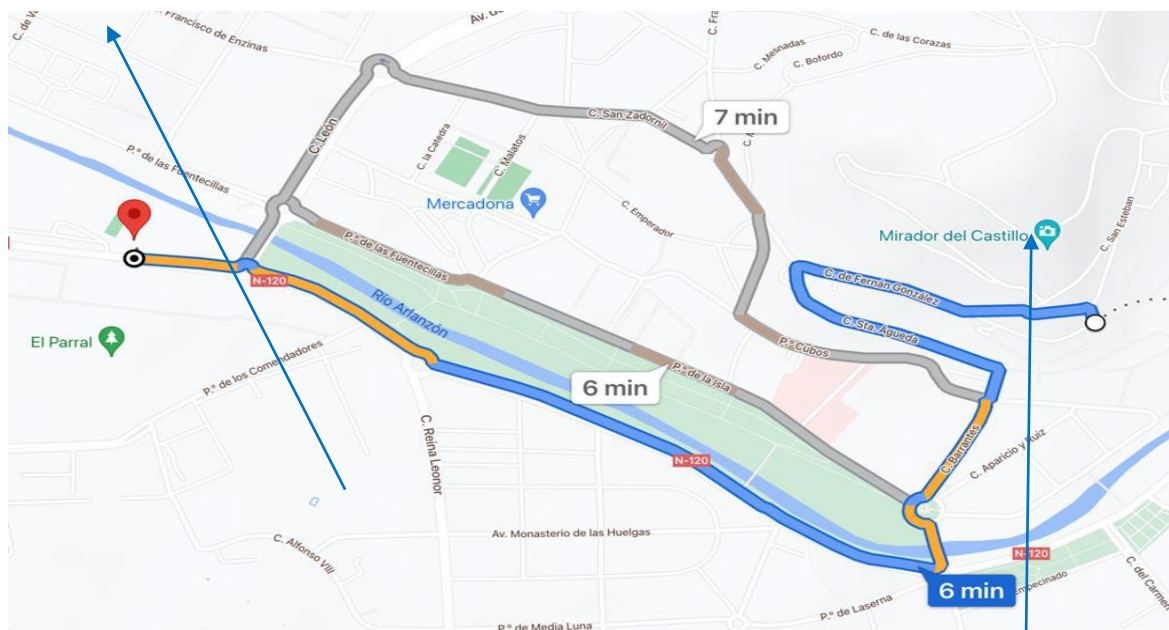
C. de V
C. Francisco de Enzinas
Av. de
C. Fra
C. Mesnadas
C. de las Corazas
C. Bofordo
C. San Zadornil
7 min
C. León
C. la Catedral
C. Malatos
P.º de las Fuentecillas
Mercadona
C. Emperador
Mirador del Castillo
C. San Esteban
P.º de las Fuentecillas
C. de Fernán González
C. Sta. Águeda
N-120
Río Arlanzón
P.º Cubos
El Parral
P.º de los Comendadores
6 min
P.º de la Isla
C. Barrantes
C. Aparicio y Ruiz
C. Reina Leonor
N-120
Av. Monasterio de las Huelgas
C. Alfonso VIII
N-120
6 min
Empecinado
C. del Carmen
P.º de Laserna
P.º de Media Luna